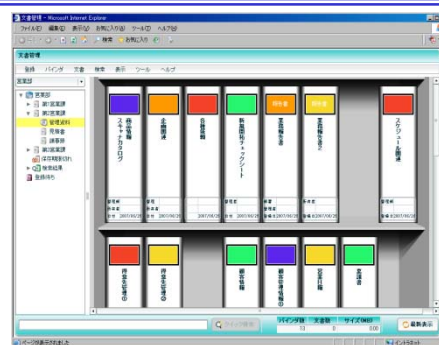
文書管理 - Microsoft Internet Explorer

ファイル(F) 編集(E) 表示(V) お気に入り(A) ツール(T) ヘルプ(H)

検索 お気に入り

文書管理

登録 バインダ 文書 検索 表示 ツール ヘルプ

営業部

営業部
第1営業課
第2営業課
管理資料
営業部
第3営業課
保存期間切れ
検索結果
登録待ち

商品情報 スキャナカタログ

企画資料

会議資料

新製品開発チェックシート

営業報告書

営業報告書

スケジュール管理

得意先台帳

得意先台帳

顧客情報

顧客管理情報

営業日報

見積書

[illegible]

バインダ数 文書数 サイズ(MB)
13 0 0.00

最新表示

ページが表示されました

インターネット